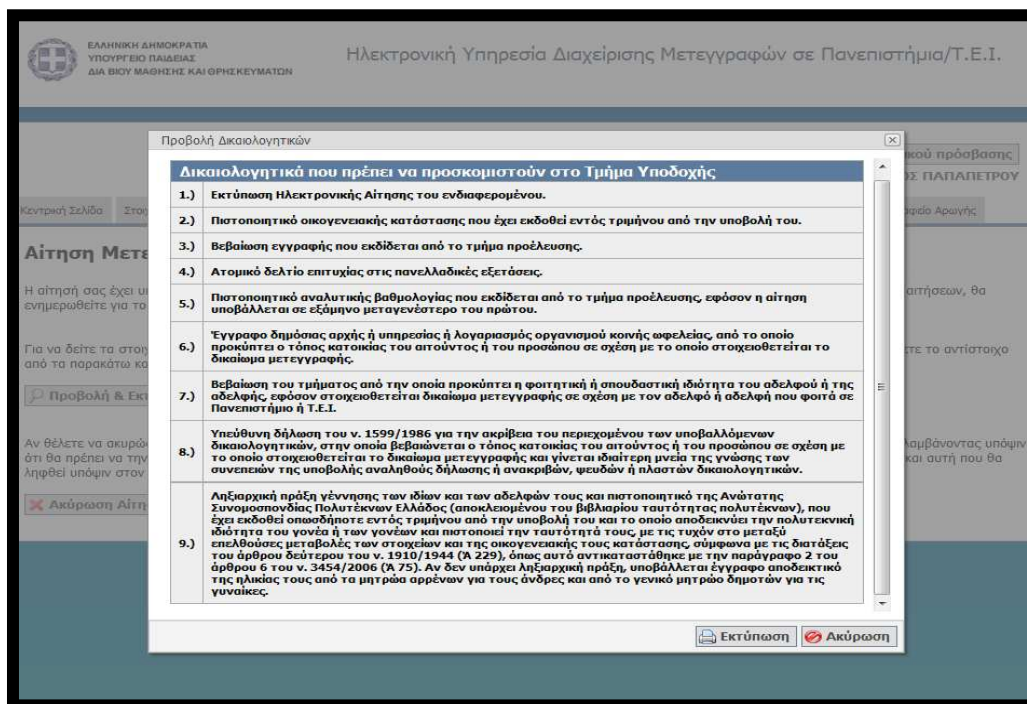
ΕΛΛΗΝΙΚΗ ΔΗΜΟΚΡΑΤΙΑ
ΥΠΟΥΡΓΕΙΟ ΠΑΙΔΕΙΑΣ
ΔΙΑ ΒΙΟΥ ΜΑΘΗΣΗΣ ΚΑΙ ΘΡΗΣΚΕΥΜΑΤΩΝ

Ηλεκτρονική Υπηρεσία Διαχείρισης Μετεγγραφών σε Πανεπιστήμια/Τ.Ε.Ι.

κού πρόσβασης
Σ ΠΑΠΑΠΕΤΡΟΥ

Κεντρική Σελίδα Στοι

γραφείο Αρωγής

Αίτηση Μετε

Η αίτησή σας έχει υ
ενημερωθείτε για το

αιτήσεων, θα

Για να δείτε τα στοι
από τα παρακάτω κο

ετε το αντίστοιχο

Προβολή & Εκ

Αν θέλετε να ακυρώ
ότι θα πρέπει να την
ληφθεί υπόψιν στον

λαμβάνοντας υπόψιν
και αυτή που θα

Ακύρωση Αίτη

Προβολή Δικαιολογητικών

| Δικαιολογητικά που πρέπει να προσκομιστούν στο Τμήμα Υποδοχής | |
|---|---|
| 1.) | Εκτύπωση Ηλεκτρονικής Αίτησης του ενδιαφερομένου. |
| 2.) | Πιστοποιητικό οικογενειακής κατάστασης που έχει εκδοθεί εντός τριμήνου από την υποβολή του. |
| 3.) | Βεβαίωση εγγραφής που εκδίδεται από το τμήμα προέλευσης. |
| 4.) | Ατομικό δελτίο επιτυχίας στις πανελλαδικές εξετάσεις. |
| 5.) | Πιστοποιητικό αναλυτικής βαθμολογίας που εκδίδεται από το τμήμα προέλευσης, εφόσον η αίτηση υποβάλλεται σε εξάμηνο μεταγενέστερο του πρώτου. |
| 6.) | Έγγραφο δημόσιας αρχής ή υπηρεσίας ή λογαριασμός οργανισμού κοινής ωφελείας, από το οποίο προκύπτει ο τόπος κατοικίας του αιτούντος ή του προσώπου σε σχέση με το οποίο στοιχειοθετείται το δικαίωμα μετεγγραφής. |
| 7.) | Βεβαίωση του τμήματος από την οποία προκύπτει η φοιτητική ή σπουδαστική ιδιότητα του αδελφού ή της αδελφής, εφόσον στοιχειοθετείται δικαίωμα μετεγγραφής σε σχέση με τον αδελφό ή αδελφή που φοιτά σε Πανεπιστήμιο ή Τ.Ε.Ι. |
| 8.) | Υπεύθυνη δήλωση του ν. 1599/1986 για την ακρίβεια του περιεχομένου των υποβαλλόμενων δικαιολογητικών, στην οποία βεβαιώνεται ο τόπος κατοικίας του αιτούντος ή του προσώπου σε σχέση με το οποίο στοιχειοθετείται το δικαίωμα μετεγγραφής και γίνεται ιδιαίτερη μνεία της γνώσης των συνεπειών της υποβολής αναληθούς δήλωσης ή ανακριβών, ψευδών ή πλαστών δικαιολογητικών. |
| 9.) | Ληξιαρχική πράξη γέννησης των ιδίων και των αδελφών τους και πιστοποιητικό της Ανώτατης Συνομοσπονδίας Πολυτέκνων Ελλάδος (αποκλειομένου του βιβλιαρίου ταυτότητας πολυτέκνων), που έχει εκδοθεί οποτεδήποτε εντός τριμήνου από την υποβολή του και το οποίο αποδεικνύει την πολυτεκνική ιδιότητα του γονέα ή των γονέων και πιστοποιεί την ταυτότητά τους, με τις τυχόν στο μεταξύ επελθούσες μεταβολές των στοιχείων και της οικογενειακής τους κατάστασης, σύμφωνα με τις διατάξεις του άρθρου δεύτερου του ν. 1910/1944 (Α' 229), όπως αυτό αντικαταστάθηκε με την παράγραφο 2 του άρθρου 6 του ν. 3454/2006 (Α' 75). Αν δεν υπάρχει ληξιαρχική πράξη, υποβάλλεται έγγραφο αποδεικτικό της ηλικίας τους από τα μητρώα αρρένων για τους άνδρες και από το γενικό μητρώο δημοτών για τις γυναίκες. |

Εκτύπωση Ακύρωση